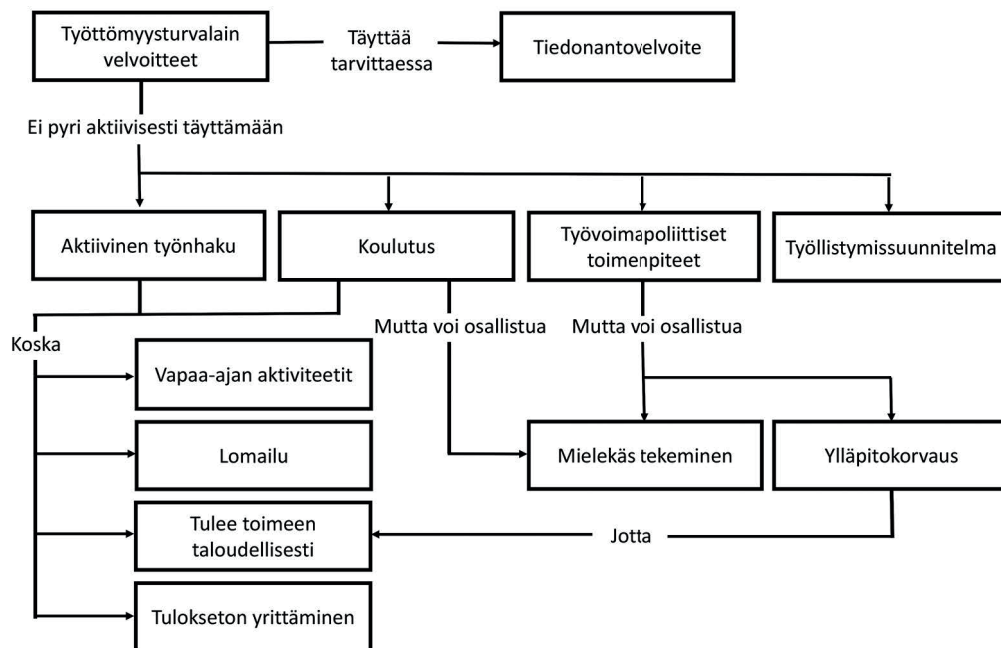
Työttömyysturvalain velvoitteet

Täyttää tarvittaessa

Tiedonantovelvoite

Ei pyri aktiivisesti täyttämään

Aktiivinen työnhaku

Koulutus

Työvoimapoliittiset toimenpiteet

Työllistymissuunnitelma

Koska

Mutta voi osallistua

Mutta voi osallistua

Vapaa-ajan aktiviteetit

Lomailu

Mielekäs tekeminen

Ylläpitokorvaus

Tulee toimeen taloudellisesti

Jotta

Tulokseton yrittäminen